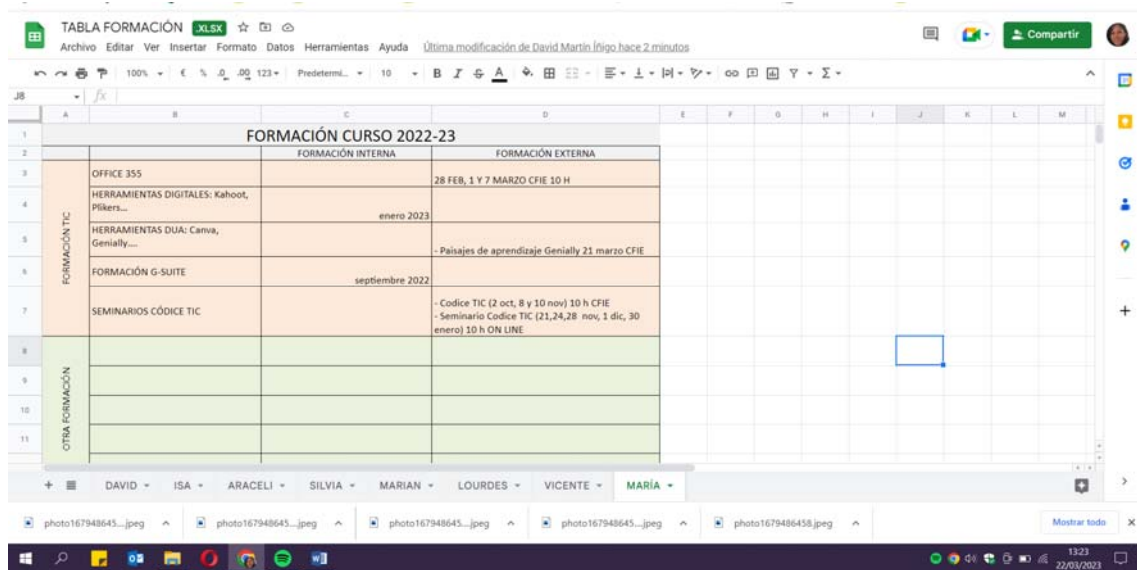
TABLA FORMACIÓN .XLSX
Archivo Editar Ver Insertar Formato Datos Herramientas Ayuda Última modificación de David Martín Íñigo hace 2 minutos

Compartir

100% € % .0 .00 123 Predetermi... 10 B I S A

J8 fx

| | A | B | C | D |
|---|---|---|---|---|
| 1 | | FORMACIÓN CURSO 2022-23 | | |
| 2 | | | FORMACIÓN INTERNA | FORMACIÓN EXTERNA |
| 3 | FORMACIÓN TIC | OFFICE 355 | | 28 FEB, 1 Y 7 MARZO CFIE 10 H |
| 4 | | HERRAMIENTAS DIGITALES: Kahoot, Plikers... | enero 2023 | |
| 5 | | HERRAMIENTAS DUA: Canva, Genially.... | | - Paisajes de aprendizaje Genially 21 marzo CFIE |
| 6 | | FORMACIÓN G-SUITE | septiembre 2022 | |
| 7 | | SEMINARIOS CÓDICE TIC | | - Codice TIC (2 oct, 8 y 10 nov) 10 h CFIE - Seminario Codice TIC (21,24,28 nov, 1 dic, 30 enero) 10 h ON LINE |
| 8 | OTRA FORMACIÓN | | | |
| 9 | | | | |
| 10 | | | | |
| 11 | | | | |

DAVID ISA ARACELI SILVIA MARIAN LOURDES VICENTE MARÍA

photo167948645....jpeg photo167948645....jpeg photo167948645....jpeg photo167948645....jpeg photo1679486458.jpeg Mostrar todo

13:23
22/03/2023